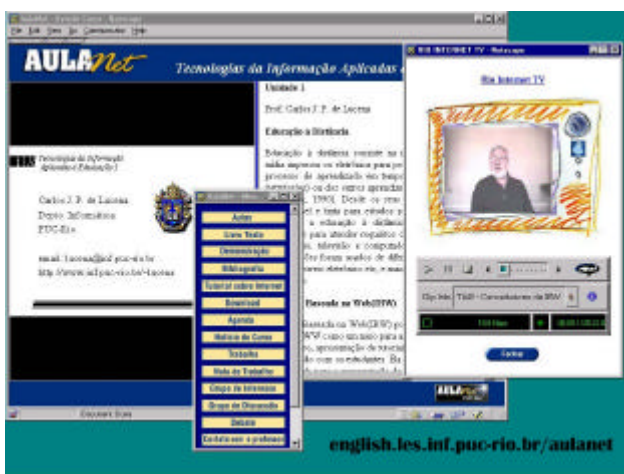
AULANet

Tecnologias da Informação Aplicadas

Tecnologias da Informação Aplicadas à Educação I

Carlos J. P. de Lucena
Depto. Informática
PUC-Rio

email: lucena@inf.puc-rio.br
http://www.inf.puc-rio.br/~lucena

Unidade 1

Prof. Carlos J. P. de Lucena

Educação à Distância

Aulas
Livro Texto
Demonstração
Bibliografia
Tutorial sobre Internet
Download
Agenda
Notícias do Curso
Trabalho
Vista de Trabalho
Grupo de Interesse
Grupo de Discussão
Debate
Contato com o professor

Rio Internet TV - Netscape

Rio Internet TV

Fechar

AULANet

english.les.inf.puc-rio.br/aulanet